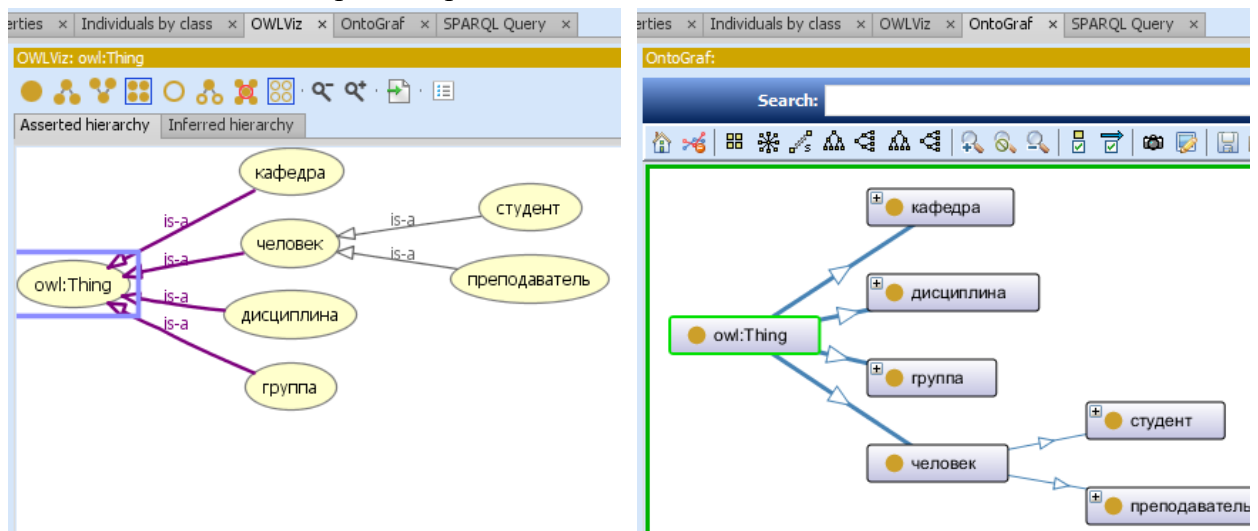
erties × Individuals by class × OWLViz × OntoGraf × SPARQL Query ×

OWLViz: owl:Thing

Asserted hierarchy | Inferred hierarchy

кафедра
is-a
студент
is-a
is-a
человек
is-a
is-a
owl:Thing
is-a
преподаватель
is-a
дисциплина
группа

erties × Individuals by class × OWLViz × OntoGraf × SPARQL Query ×

OntoGraf:

Search:

кафедра
дисциплина
owl:Thing
группа
студент
человек
преподаватель